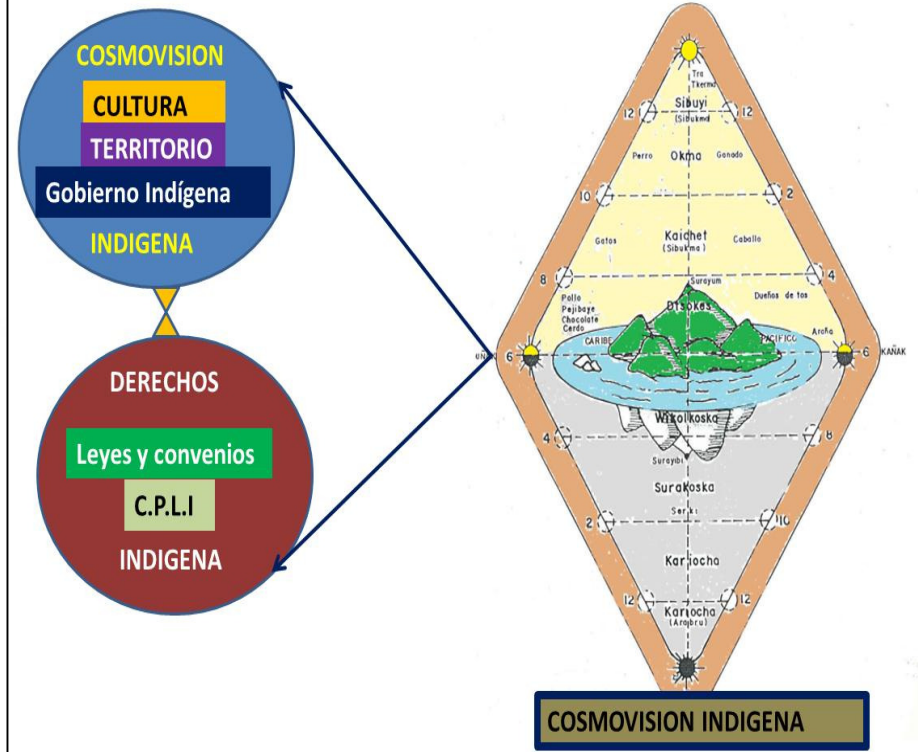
COSMOVISION

CULTURA

TERRITORIO

Gobierno Indígena

INDIGENA

DERECHOS

Leyes y convenios

C.P.L.I

INDIGENA

Tra Tkermo

12

12

Sibuyi (Sibukmo)

Perro

Okma

Ganado

10

2

Gatos

Kaichet (Sibukma)

Caballo

8

4

Surayum

Pollo Pejibaye Chocolate Cerdo

Dtsokes

Dueños de tos

Aroña

CARIBE

PACIFICO

6

6

KAÑAK

Wikolkoska

4

8

Surayibi

Surakoska

Serkt

2

10

Kariocha

12

12

Kariocha (Arajbru)

COSMOVISION INDIGENA